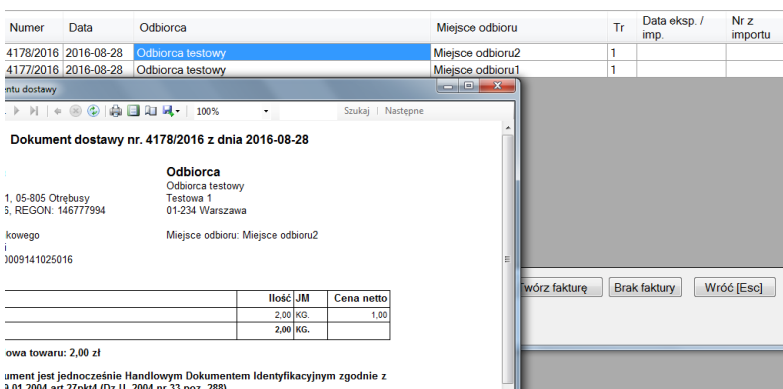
| Numer | Data | Odbiorca | Miejsce odbioru | Tr | Data eksp. / imp. | Nr z importu |
|---|---|---|---|---|---|---|
| 4178/2016 | 2016-08-28 | Odbiorca testowy | Miejsce odbioru2 | 1 | | |
| 4177/2016 | 2016-08-28 | Odbiorca testowy | Miejsce odbioru1 | 1 | | |

entu dostawy

100%

Szukaj | Następne

Dokument dostawy nr. 4178/2016 z dnia 2016-08-28

Odbiorca
Odbiorca testowy
Testowa 1
01-234 Warszawa

1, 05-805 Otrębusy
6, REGON: 146777994

kowego
i
0009141025016

Miejsce odbioru: Miejsce odbioru2

| | Ilość | JM | Cena netto |
|---|---|---|---|
| | 2,00 | KG. | 1,00 |
| | 2,00 | KG. | |

owa towaru: 2,00 zł

ument jest jednocześnie Handlowym Dokumentem Identyfikacyjnym zgodnie z
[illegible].01.2004 art.27pkt4 (Dz.U. 2004 nr 33 poz. 288)

Twórz fakturę

Brak faktury

Wróć [Esc]